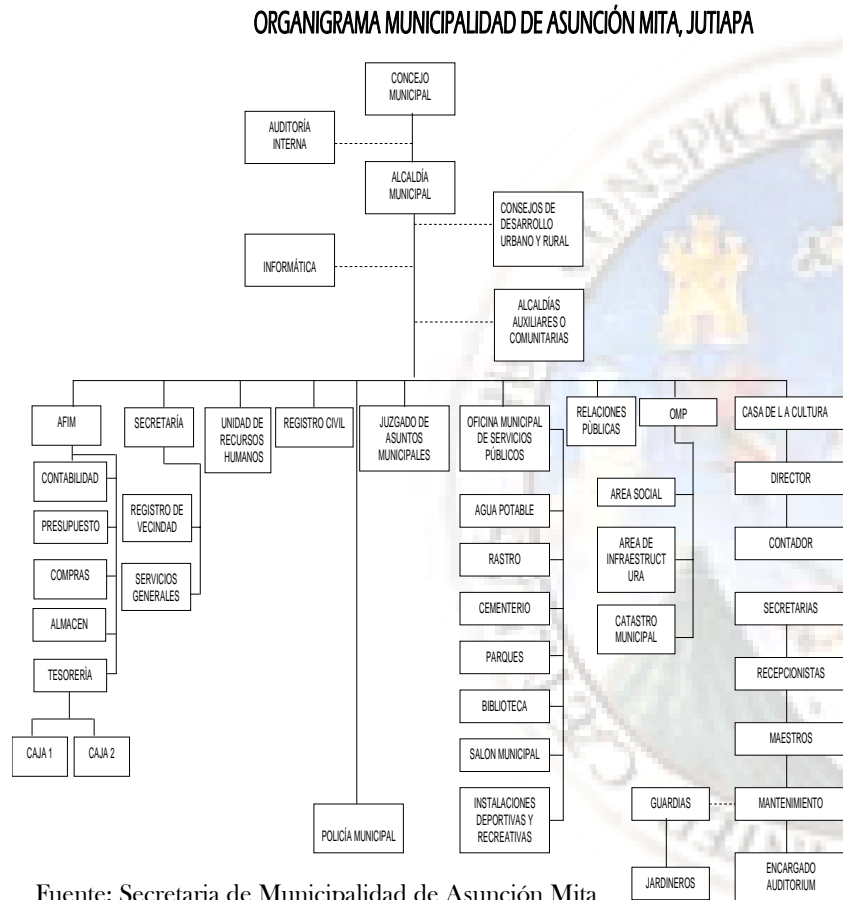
ORGANIGRAMA MUNICIPALIDAD DE ASUNCIÓN MITA, JUTIAPA

CONCEJO MUNICIPAL

AUDITORÍA INTERNA

ALCALDÍA MUNICIPAL

CONSEJOS DE DESARROLLO URBANO Y RURAL

INFORMÁTICA

ALCALDÍAS AUXILIARES O COMUNITARIAS

AFIM

CONTABILIDAD

PRESUPUESTO

COMPRAS

ALMACEN

TESORERÍA

CAJA 1

CAJA 2

SECRETARÍA

REGISTRO DE VECINDAD

SERVICIOS GENERALES

UNIDAD DE RECURSOS HUMANOS

REGISTRO CIVIL

JUZGADO DE ASUNTOS MUNICIPALES

POLICÍA MUNICIPAL

OFICINA MUNICIPAL DE SERVICIOS PÚBLICOS

AGUA POTABLE

RASTRO

CEMENTERIO

PARQUES

BIBLIOTECA

SALON MUNICIPAL

INSTALACIONES DEPORTIVAS Y RECREATIVAS

RELACIONES PÚBLICAS

OMP

AREA SOCIAL

AREA DE INFRAESTRUCT URA

CATASTRO MUNICIPAL

CASA DE L A CULTURA

DIRECTOR

CONTADOR

SECRETARIAS

RECEPCIONISTAS

MAESTROS

GUARDIAS

MANTENIMIENTO

JARDINEROS

ENCARGADO AUDITORIUM

Fuente: Secretaria de Municipalidad de Asunción Mita